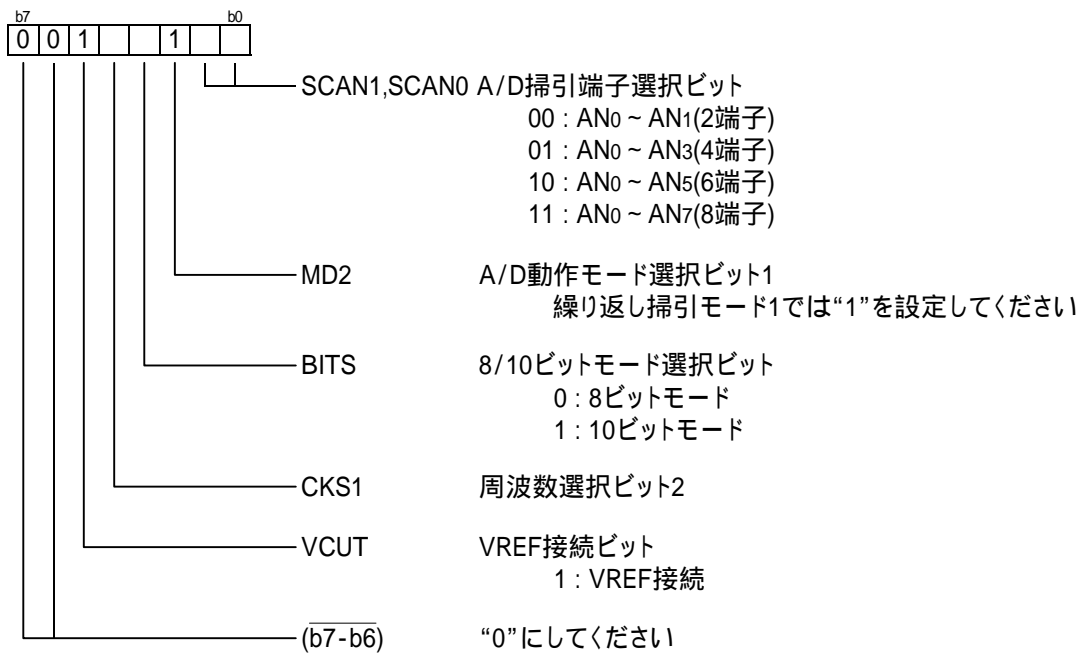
b7 b0

| 0 | 0 | 1 |  |  | 1 |  |  |
|---|---|---|---|---|---|---|---|

SCAN1,SCAN0 A/D掃引端子選択ビット
00 : AN0 ~ AN1(2端子)
01 : AN0 ~ AN3(4端子)
10 : AN0 ~ AN5(6端子)
11 : AN0 ~ AN7(8端子)

MD2 A/D動作モード選択ビット1
繰り返し掃引モード1では“1”を設定してください

BITS 8/10ビットモード選択ビット
0 : 8ビットモード
1 : 10ビットモード

CKS1 周波数選択ビット2

VCUT VREF接続ビット
1 : VREF接続

$(\overline{b7-b6})$ “0”にしてください